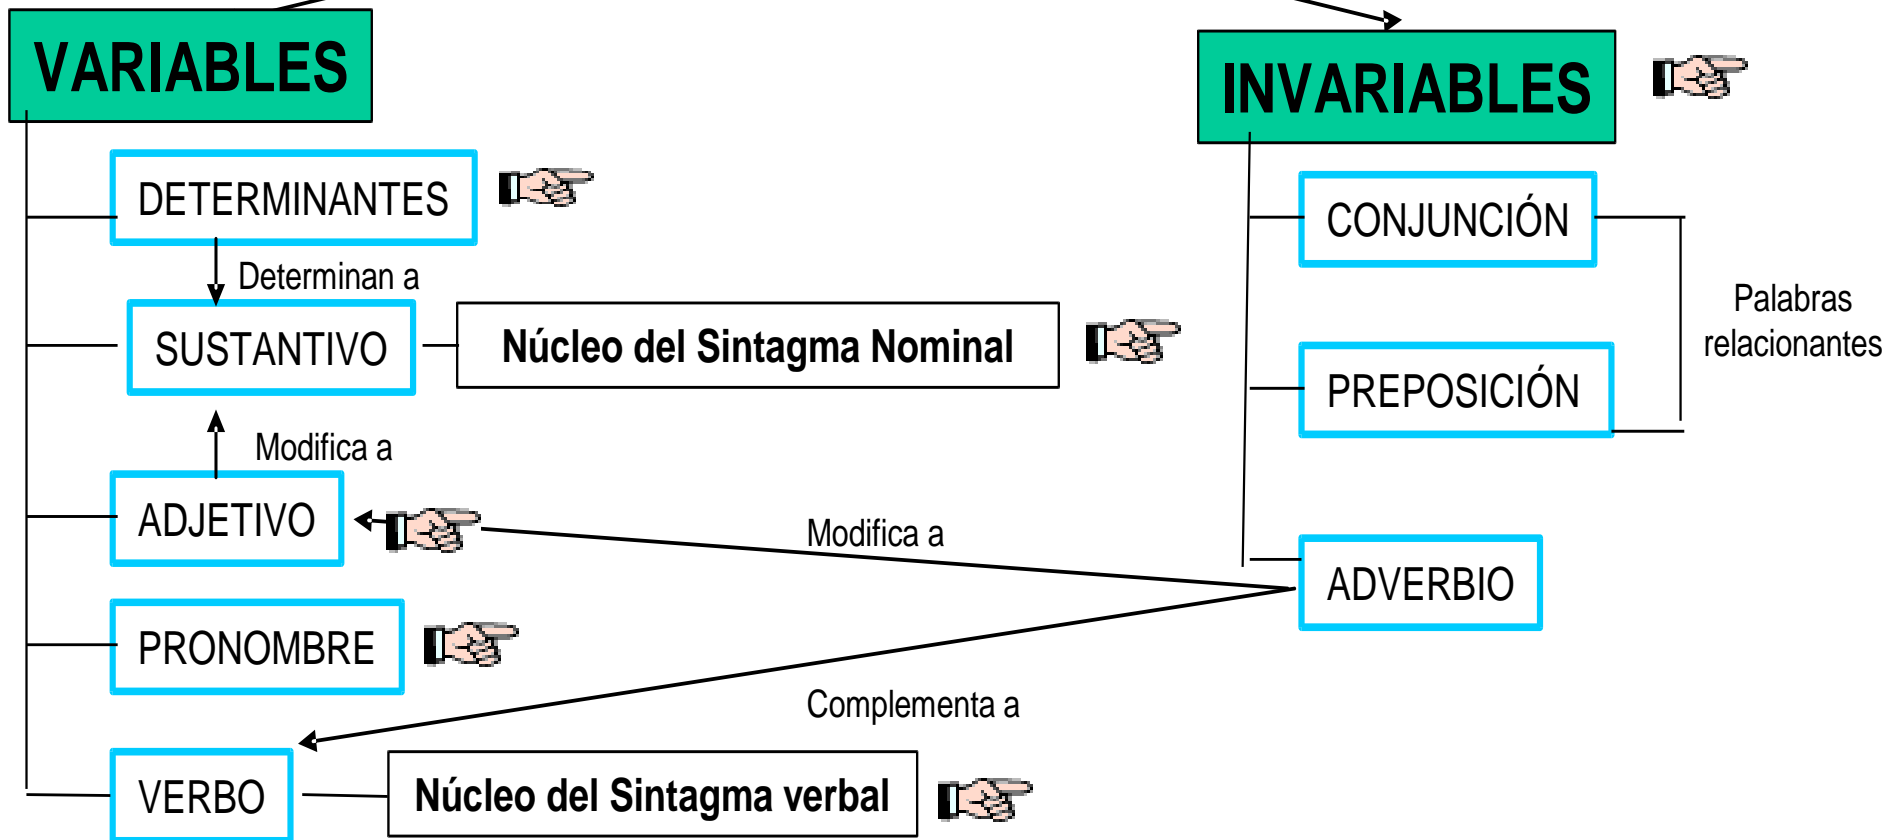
VARIABLES

DETERMINANTES

Determinan a

SUSTANTIVO

Núcleo del Sintagma Nominal

Modifica a

ADJETIVO

PRONOMBRE

VERBO

Núcleo del Sintagma verbal

INVARIABLES

CONJUNCIÓN

PREPOSICIÓN

Palabras relacionantes

ADVERBIO

Modifica a

Complementa a